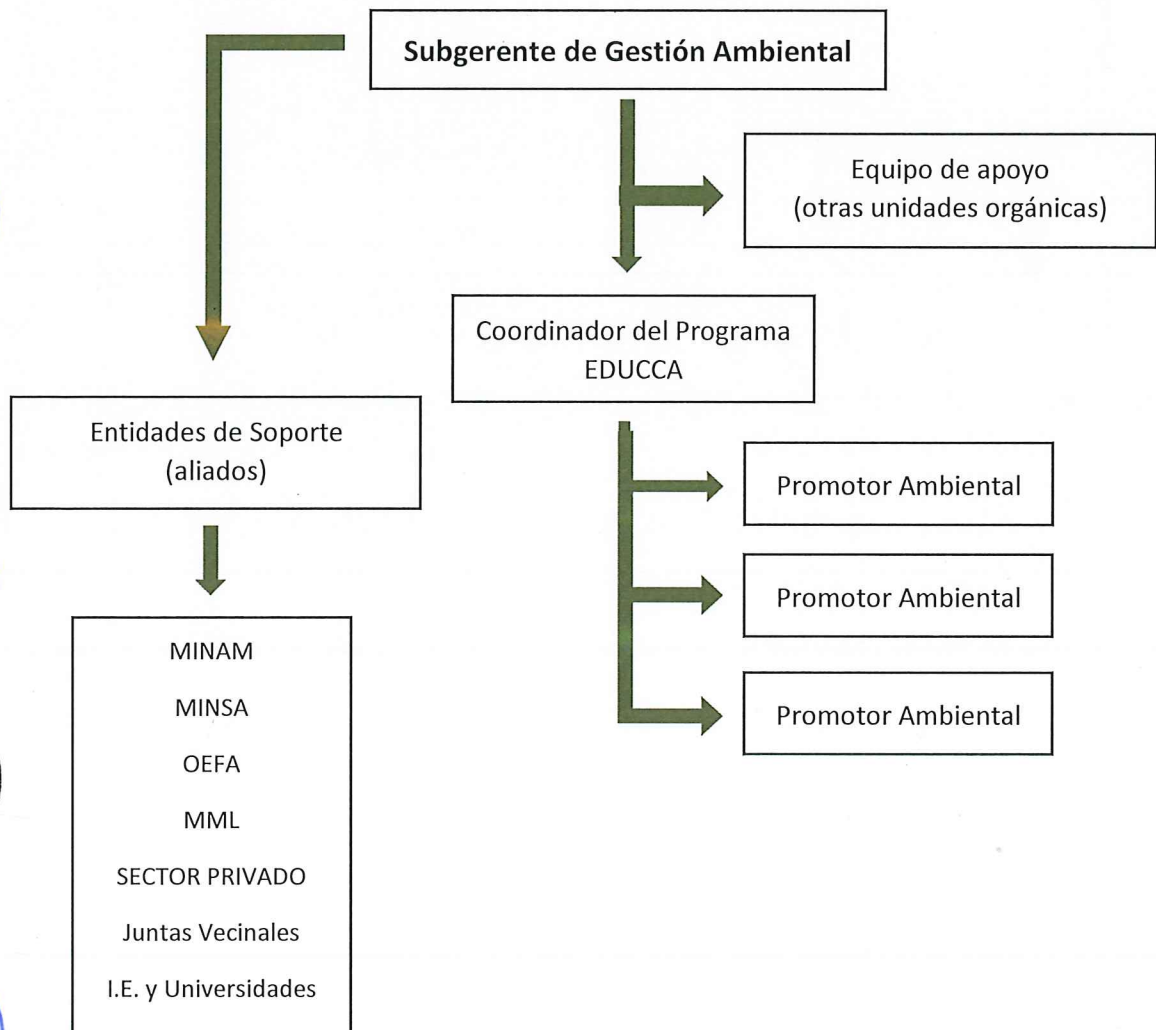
Subgerente de Gestión Ambiental

Equipo de apoyo
(otras unidades orgánicas)

Coordinador del Programa
EDUCCA

Entidades de Soporte
(aliados)

Promotor Ambiental

Promotor Ambiental

Promotor Ambiental

MINAM
MINSA
OEFA
MML
SECTOR PRIVADO
Juntas Vecinales
I.E. y Universidades